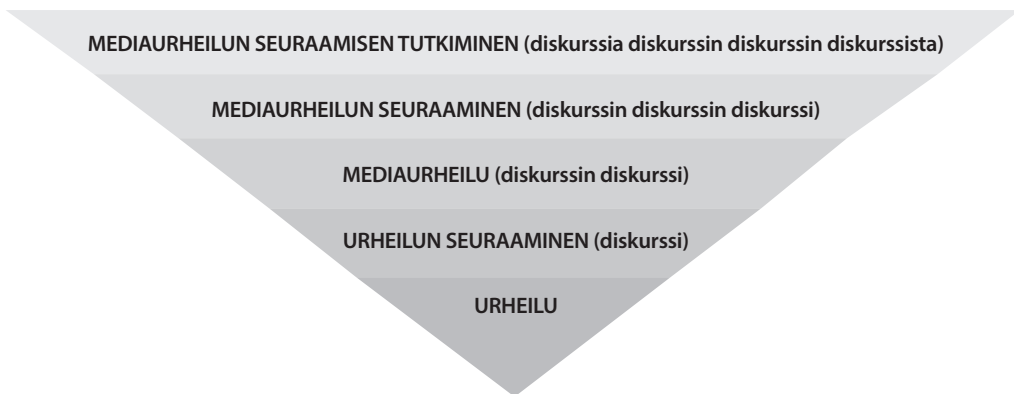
MEDIAURHEILUN SEURAAMISEN TUTKIMINEN (diskurssia diskurssin diskurssin diskurssista)

MEDIAURHEILUN SEURAAMINEN (diskurssin diskurssin diskurssi)

MEDIAURHEILU (diskurssin diskurssi)

URHEILUN SEURAAMINEN (diskurssi)

URHEILU